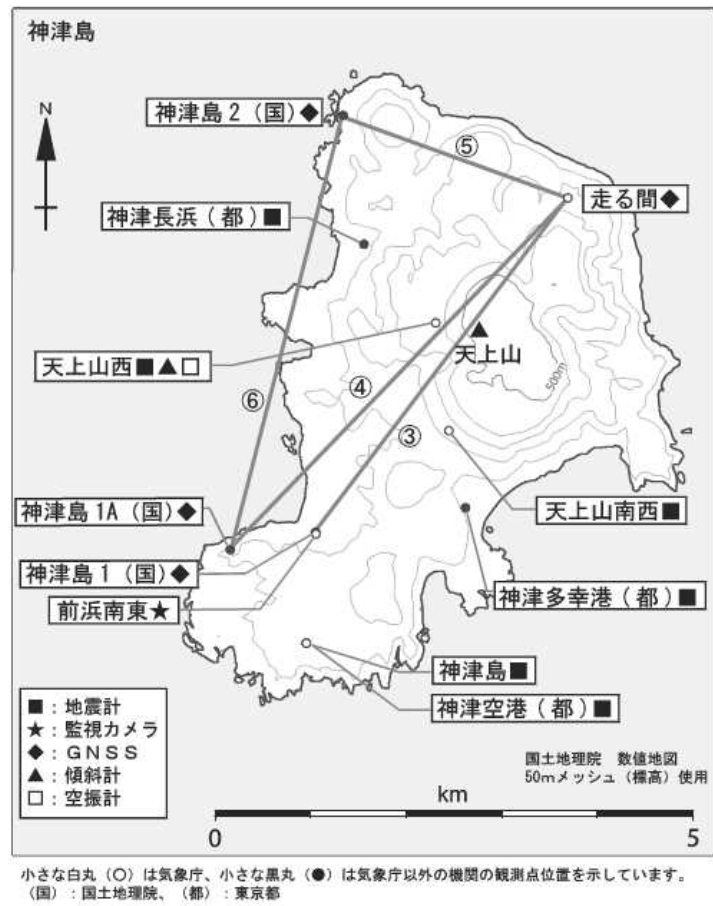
神津島

N

神津島２（国）◆

⑤

走る間◆

神津長浜（都）■

天上山西■▲□

天上山

500m

④

⑥

③

天上山南西■

神津島 1A（国）◆

神津島１（国）◆

神津多幸港（都）■

前浜南東★

神津島■

神津空港（都）■

■：地震計
★：監視カメラ
◆：ＧＮＳＳ
▲：傾斜計
□：空振計

国土地理院　数値地図
50mメッシュ（標高）使用

km

0

5

小さな白丸（○）は気象庁、小さな黒丸（●）は気象庁以外の機関の観測点位置を示しています。
（国）：国土地理院、（都）：東京都